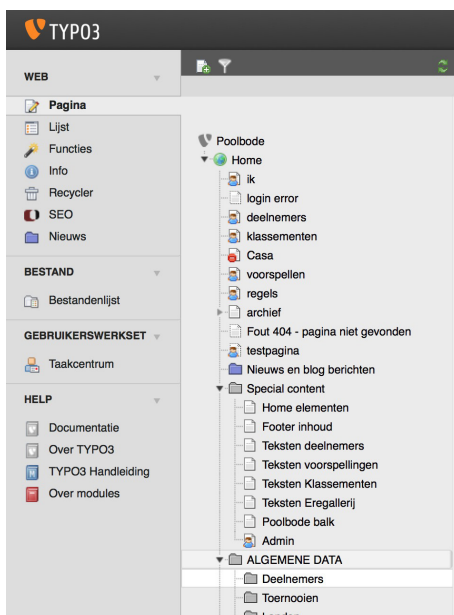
TYPO3

WEB

Pagina
Lijst
Functies
Info
Recycler
SEO
Nieuws

BESTAND

Bestandenlijst

GEBRUIKERSWERKSET

Taakcentrum

HELP

Documentatie
Over TYPO3
TYPO3 Handleiding
Over modules

Poolbode
Home
ik
login error
deelnemers
klassementen
Casa
voorspellen
regels
archief
Fout 404 - pagina niet gevonden
testpagina
Nieuws en blog berichten
Special content
Home elementen
Footer inhoud
Teksten deelnemers
Teksten voorspellingen
Teksten Klassementen
Teksten Eregallerij
Poolbode balk
Admin
ALGEMENE DATA
Deelnemers
Toernooien
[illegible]